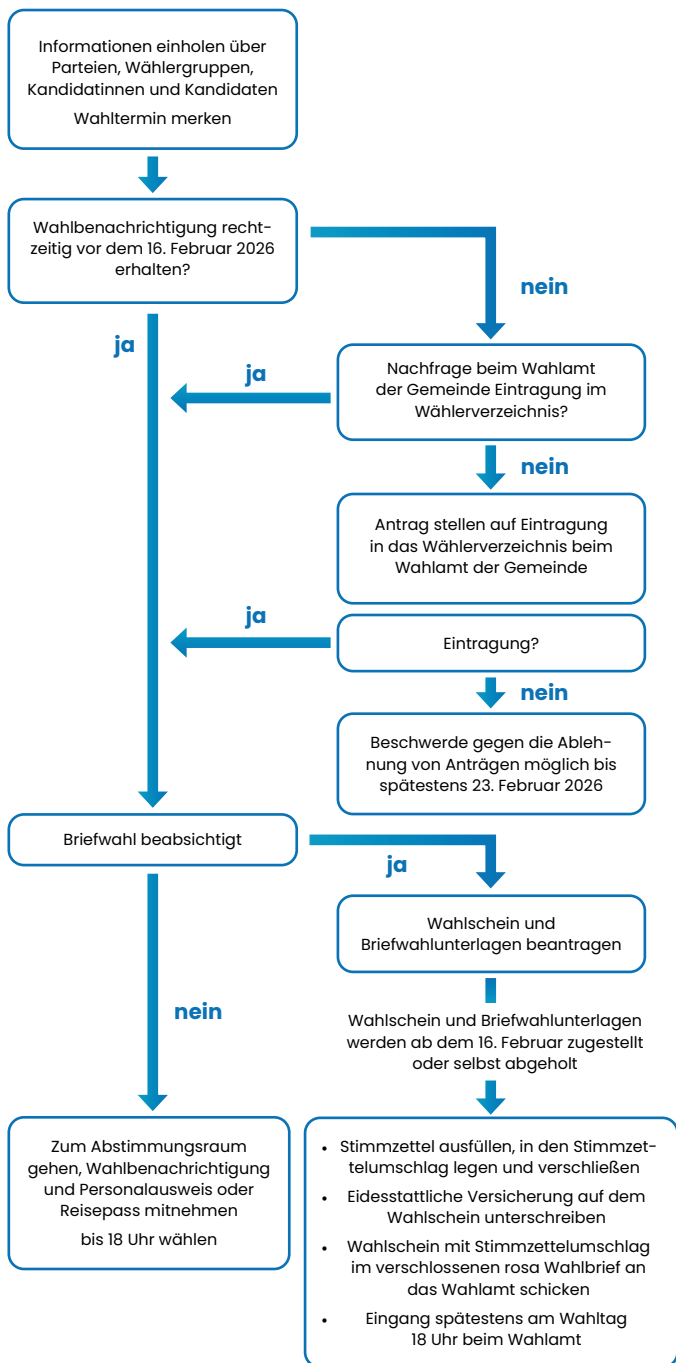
Informationen einholen über Parteien, Wählergruppen, Kandidatinnen und Kandidaten

Wahltermin merken

Wahlbenachrichtigung rechtzeitig vor dem 16. Februar 2026 erhalten?

nein

ja

Nachfrage beim Wahlamt der Gemeinde Eintragung im Wählerverzeichnis?

ja

nein

Antrag stellen auf Eintragung in das Wählerverzeichnis beim Wahlamt der Gemeinde

ja

Eintragung?

nein

Beschwerde gegen die Ablehnung von Anträgen möglich bis spätestens 23. Februar 2026

Briefwahl beabsichtigt

ja

Wahlschein und Briefwahlunterlagen beantragen

nein

Wahlschein und Briefwahlunterlagen werden ab dem 16. Februar zugestellt oder selbst abgeholt

Zum Abstimmungsraum gehen, Wahlbenachrichtigung und Personalausweis oder Reisepass mitnehmen

bis 18 Uhr wählen

- Stimmzettel ausfüllen, in den Stimmzettelumschlag legen und verschließen
- Eidesstattliche Versicherung auf dem Wahlschein unterschreiben
- Wahlschein mit Stimmzettelumschlag im verschlossenen rosa Wahlbrief an das Wahlamt schicken
- Eingang spätestens am Wahltag 18 Uhr beim Wahlamt